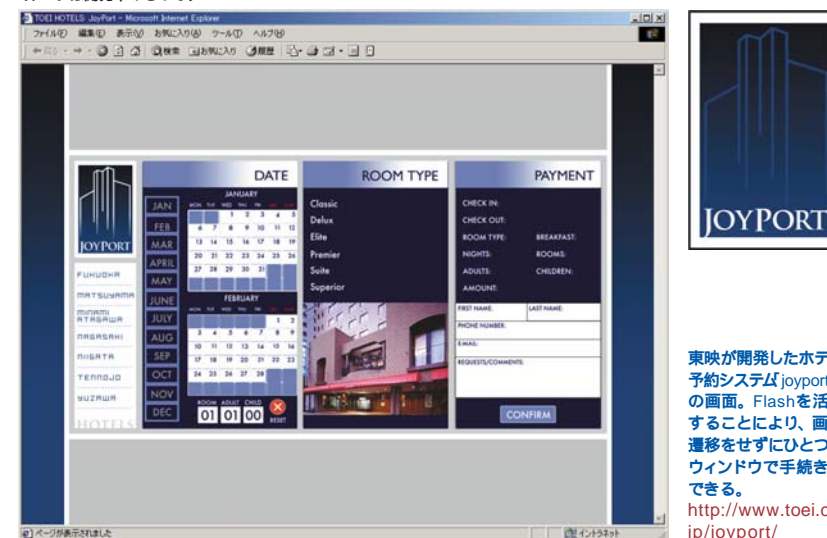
TOEI HOTELS JoyPort - Microsoft Internet Explorer

ファイル(F) 編集(E) 表示(V) お気に入り(A) ツール(T) ヘルプ(H)

戻る 検索 お気に入り 履歴

JOYPORT

FUKUOKA
MATSUYAMA
MINAMI ATAGAWA
NAGASAKI
NIIGATA
TENNOJI
YUZAWA
HOTELS

DATE

JAN
FEB
MAR
APRIL
MAY
JUNE
JULY
AUG
SEP
OCT
NOV
DEC

JANUARY

| MON | TUE | WED | THU | FRI | SAT | SUN |
|---|---|---|---|---|---|---|
| | | | 1 | 2 | 3 | 4 | 5 |
| 6 | 7 | 8 | 9 | 10 | 11 | 12 |
| 13 | 14 | 15 | 16 | 17 | 18 | 19 |
| 20 | 21 | 22 | 23 | 24 | 25 | 26 |
| 27 | 28 | 29 | 30 | 31 | | |

FEBRUARY

| MON | TUE | WED | THU | FRI | SAT | SUN |
|---|---|---|---|---|---|---|
| | | | | | 1 | 2 |
| 3 | 4 | 5 | 6 | 7 | 8 | 9 |
| 10 | 11 | 12 | 13 | 14 | 15 | 16 |
| 17 | 18 | 19 | 20 | 21 | 22 | 23 |
| 24 | 25 | 26 | 27 | 28 | | |

ROOM ADULT CHILD
01 01 00
RESET

ROOM TYPE

Classic
Delux
Elite
Premier
Suite
Superior

PAYMENT

CHECK IN:
CHECK OUT:
ROOM TYPE: BREAKFAST:
NIGHTS: ROOMS:
ADULTS: CHILDREN:
AMOUNT:

FIRST NAME: LAST NAME:
PHONE NUMBER:
E-MAIL:
REQUESTS/COMMENTS:

CONFIRM

ページが表示されました
イントラネット

JOYPORT

東映が開発したホテ
予約システム「joyport
の画面。Flashを活
することにより、画
遷移をせずにひとつ
ウィンドウで手続き
できる。
http://www.toei.c
jp/joyport/